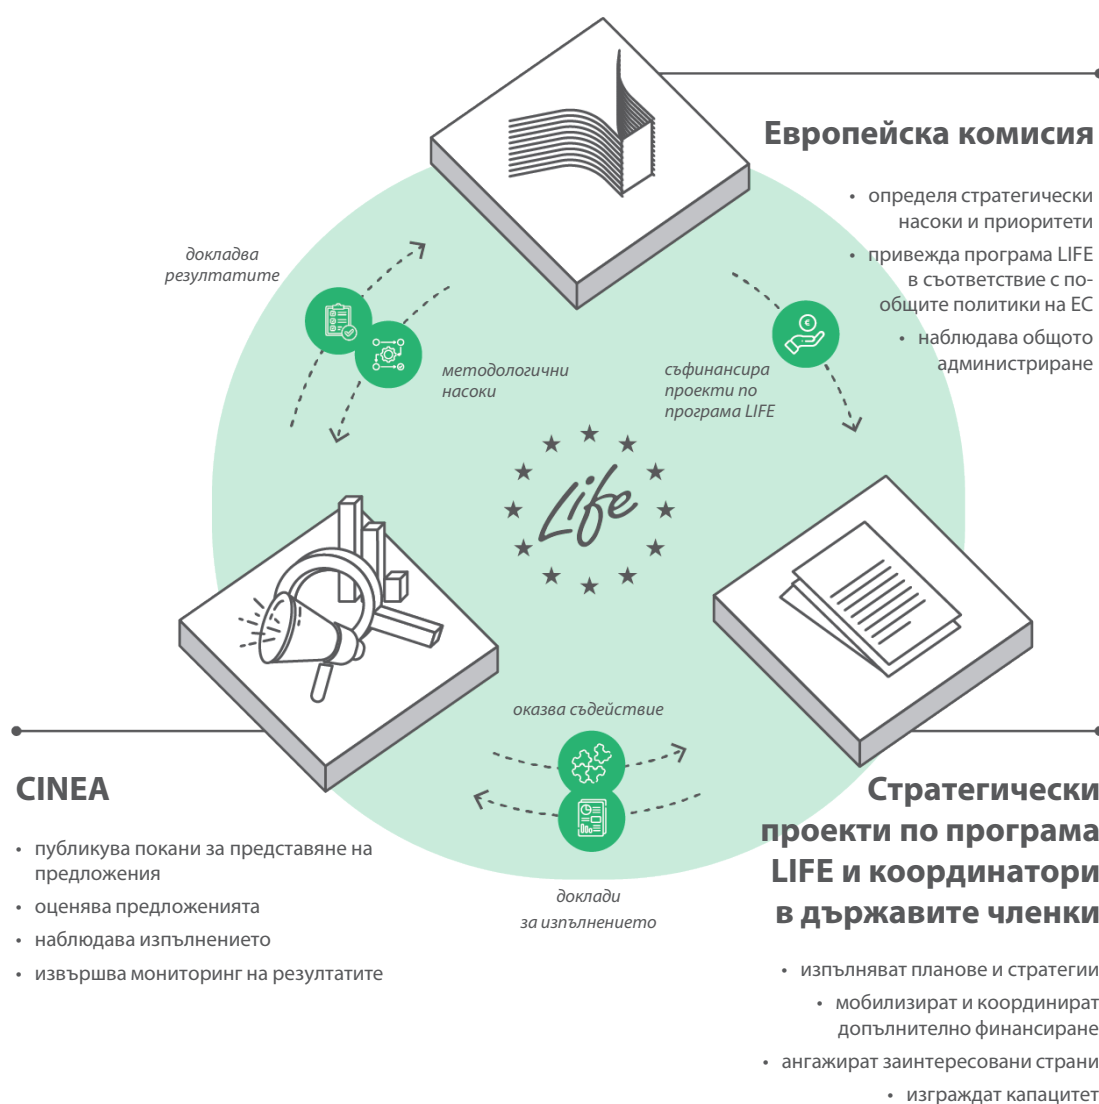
Европейска комисия

• определя стратегически насоки и приоритети
• привежда програма LIFE в съответствие с по-общите политики на ЕС
• наблюдава общото администриране

докладва резултатите

методологични насоки

съфинансира проекти по програма LIFE

Life

оказва съдействие

доклади за изпълнението

CINEA

• публикува покани за представяне на предложения
• оценява предложенията
• наблюдава изпълнението
• извършва мониторинг на резултатите

Стратегически проекти по програма LIFE и координатори в държавите членки

• изпълняват планове и стратегии
• мобилизират и координират допълнително финансиране
• ангажират заинтересовани страни
• изграждат капацитет